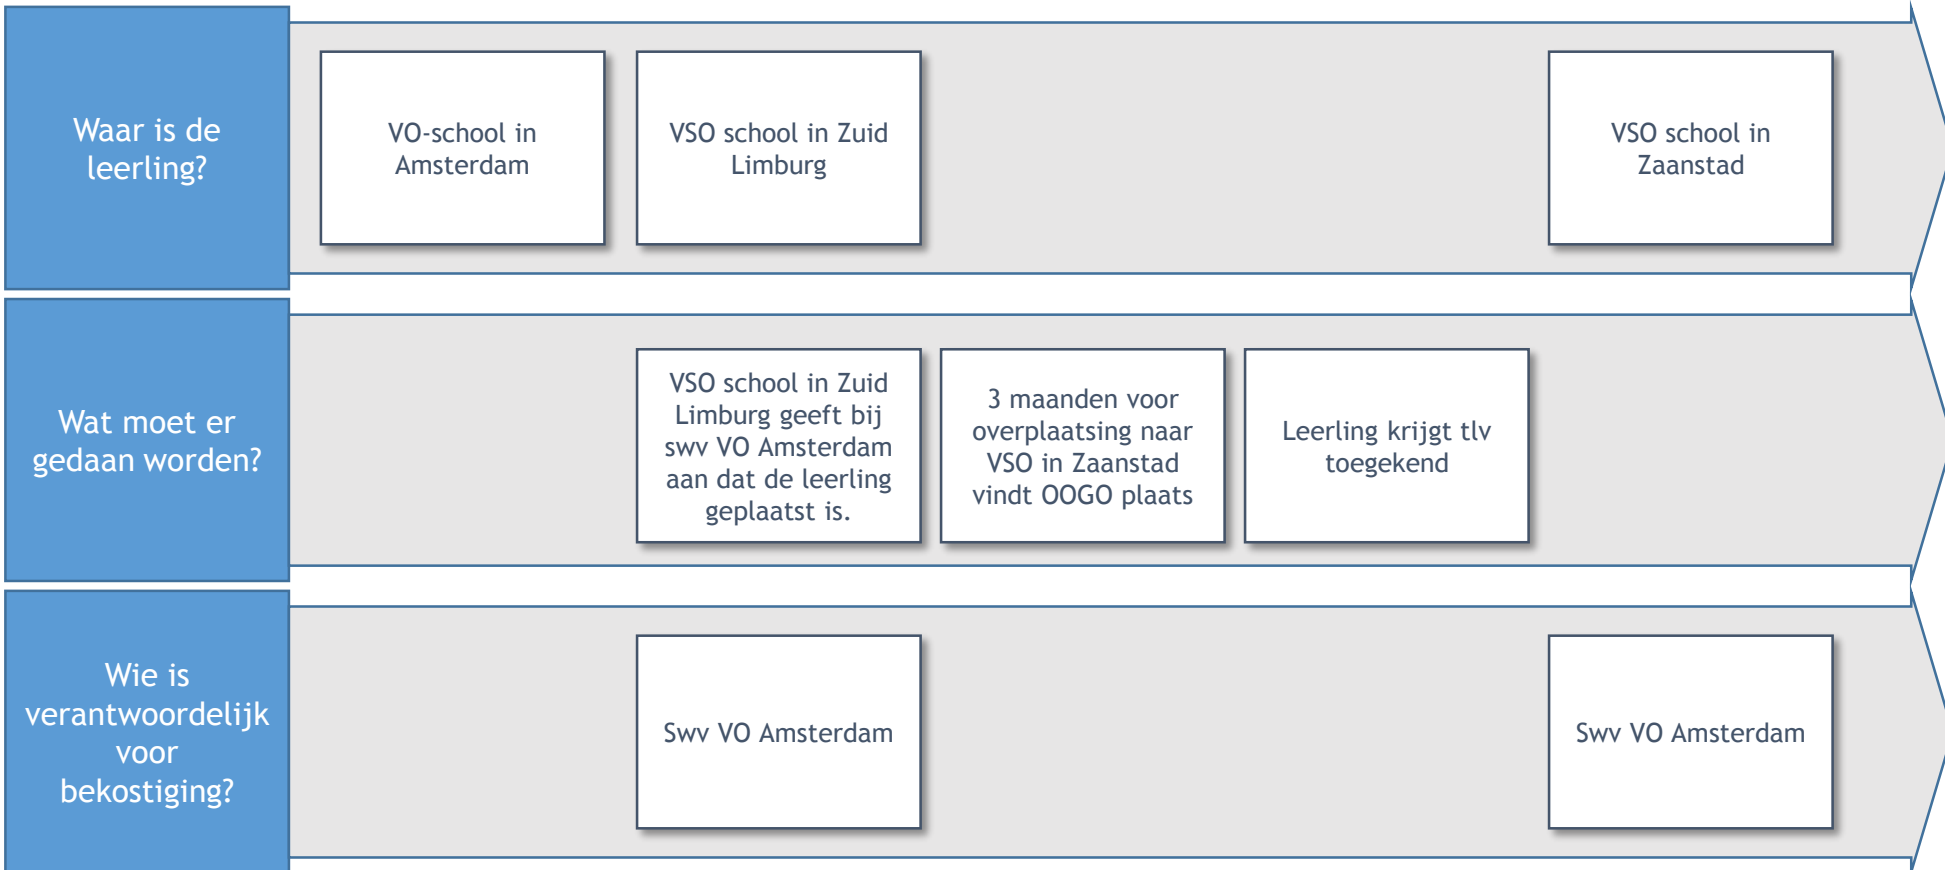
Waar is de leerling?

VO-school in Amsterdam

VSO school in Zuid Limburg

VSO school in Zaanstad

Wat moet er gedaan worden?

VSO school in Zuid Limburg geeft bij swv VO Amsterdam aan dat de leerling geplaatst is.

3 maanden voor overplaatsing naar VSO in Zaanstad vindt OOGO plaats

Leerling krijgt tlv toegekend

Wie is verantwoordelijk voor bekostiging?

Swv VO Amsterdam

Swv VO Amsterdam